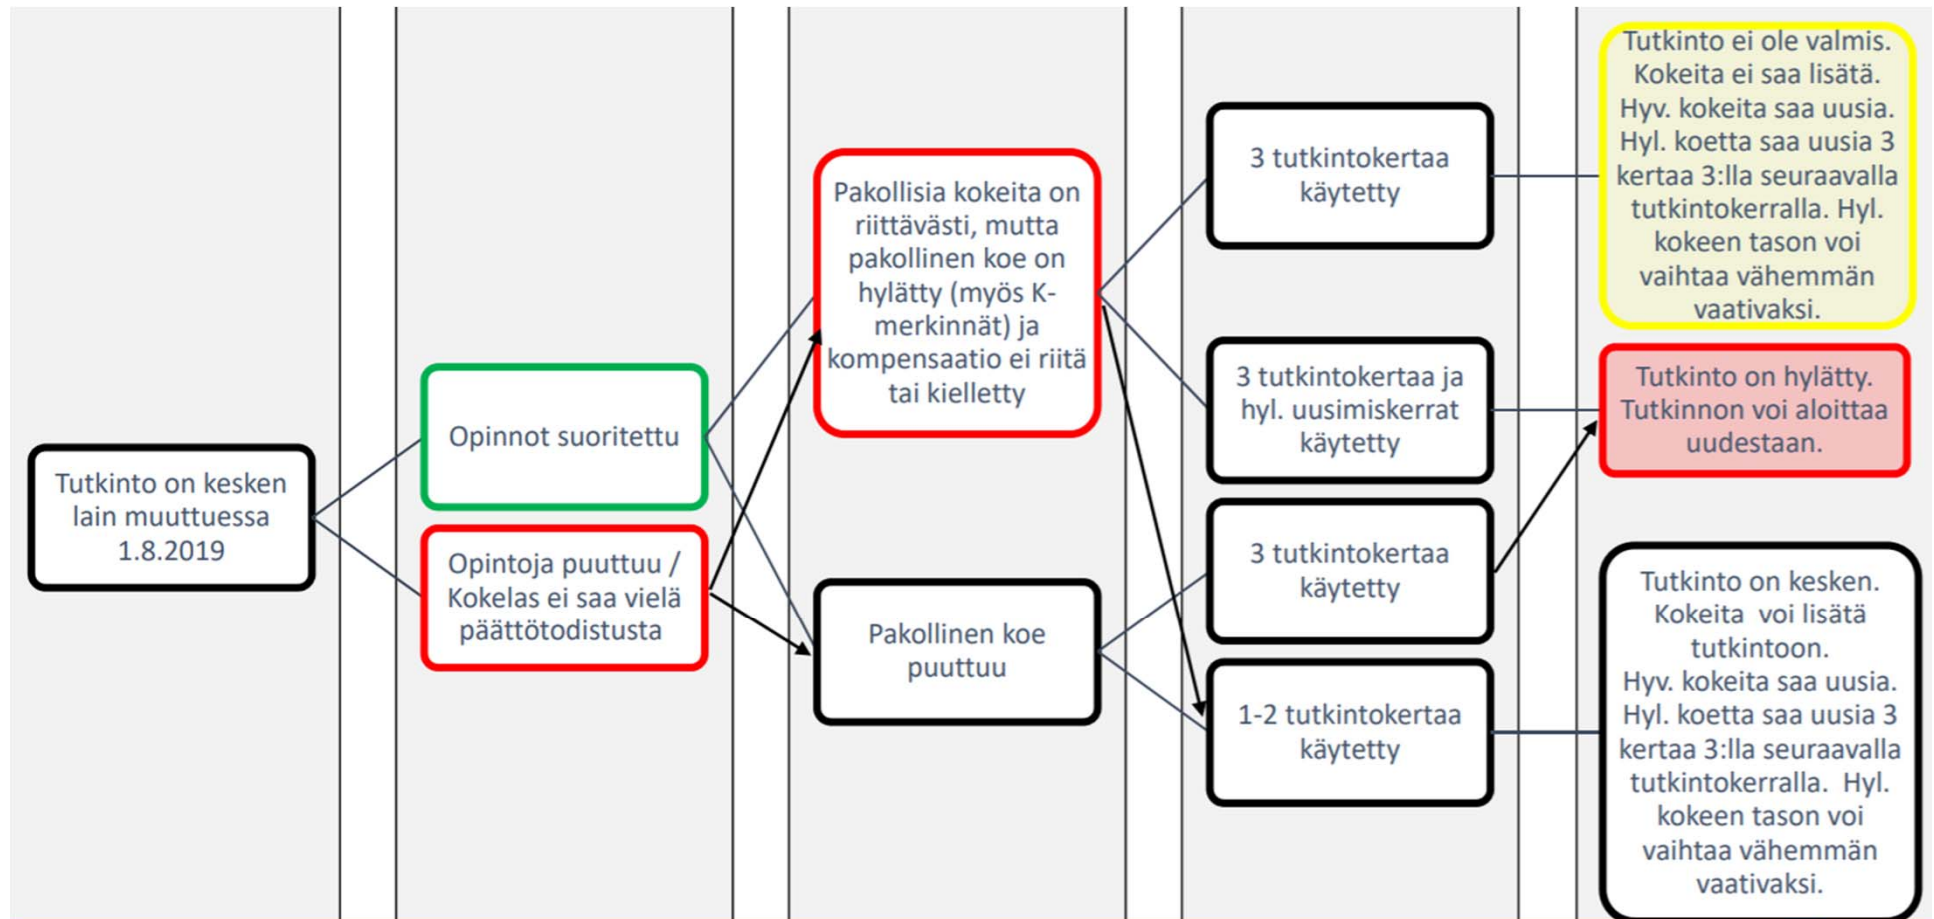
Tutkinto on kesken lain muuttuessa 1.8.2019

Opinnot suoritettu

Opintoja puuttuu / Kokelas ei saa vielä päättötodistusta

Pakollisia kokeita on riittävästi, mutta pakollinen koe on hylätty (myös K-merkinnät) ja kompensaatio ei riitä tai kielletty

Pakollinen koe puuttuu

3 tutkintokertaa käytetty

3 tutkintokertaa ja hyl. uusimiskerrat käytetty

3 tutkintokertaa käytetty

1-2 tutkintokertaa käytetty

Tutkinto ei ole valmis. Kokeita ei saa lisätä. Hyv. kokeita saa uusia. Hyl. koetta saa uusia 3 kertaa 3:lla seuraavalla tutkintokerralla. Hyl. kokeen tason voi vaihtaa vähemmän vaativaksi.

Tutkinto on hylätty. Tutkinnon voi aloittaa uudestaan.

Tutkinto on kesken. Kokeita voi lisätä tutkintoon. Hyv. kokeita saa uusia. Hyl. koetta saa uusia 3 kertaa 3:lla seuraavalla tutkintokerralla. Hyl. kokeen tason voi vaihtaa vähemmän vaativaksi.